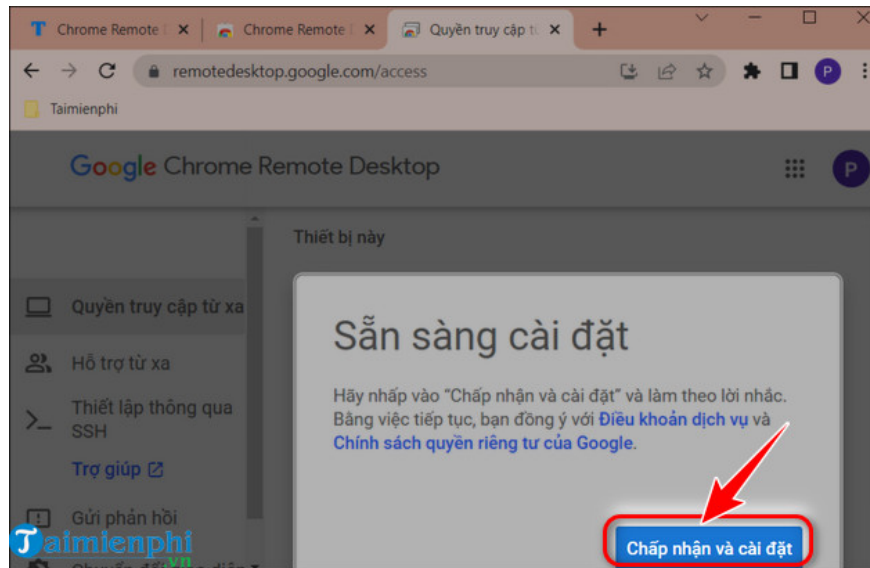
Chrome Remote
Chrome Remote
Quyền truy cập từ
remotedesktop.google.com/access
Taimienphi
Google Chrome Remote Desktop
Thiết bị này
Quyền truy cập từ xa
Hỗ trợ từ xa
Thiết lập thông qua SSH
Trợ giúp
Gửi phản hồi
Sẵn sàng cài đặt
Hãy nhấp vào "Chấp nhận và cài đặt" và làm theo lời nhắc. Bằng việc tiếp tục, bạn đồng ý với Điều khoản dịch vụ và Chính sách quyền riêng tư của Google.
Chấp nhận và cài đặt
Taimienphi.vn